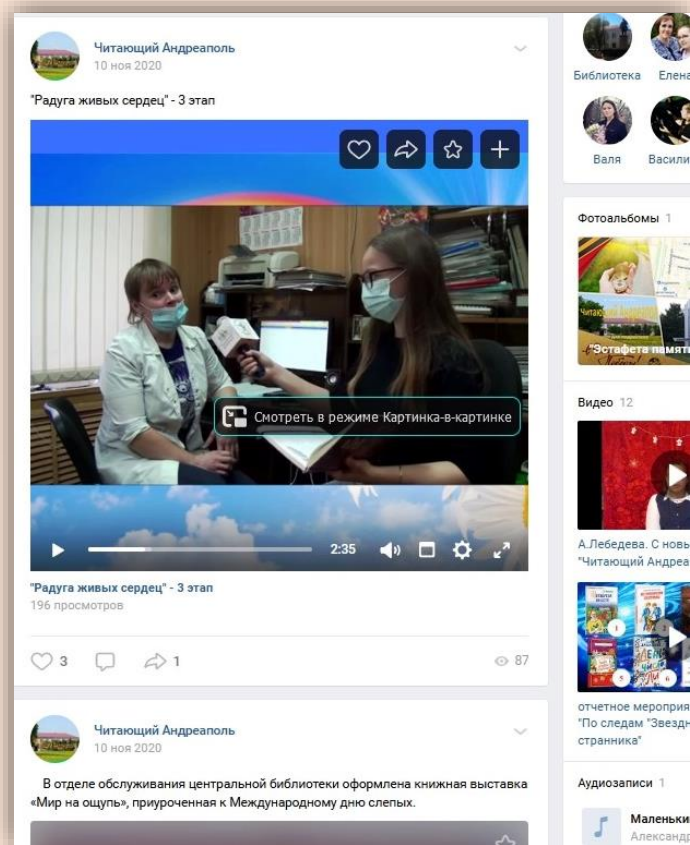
Читающий Андреаполь
10 ноя 2020

"Радуга живых сердец" - 3 этап

Смотреть в режиме Картинка-в-картинке

2:35

"Радуга живых сердец" - 3 этап
196 просмотров

3 1 87

Читающий Андреаполь
10 ноя 2020

В отделе обслуживания центральной библиотеки оформлена книжная выставка «Мир на ощупь», приуроченная к Международному дню слепых.

Библиотека Елена
Валя Васили

Фотоальбомы 1

"Эстафета памяти

Видео 12

А.Лебедева. С новы
"Читающий Андреа

отчетное мероприя
"По следам "Звездн
странника"

Аудиозаписи 1

Маленьки
Александр